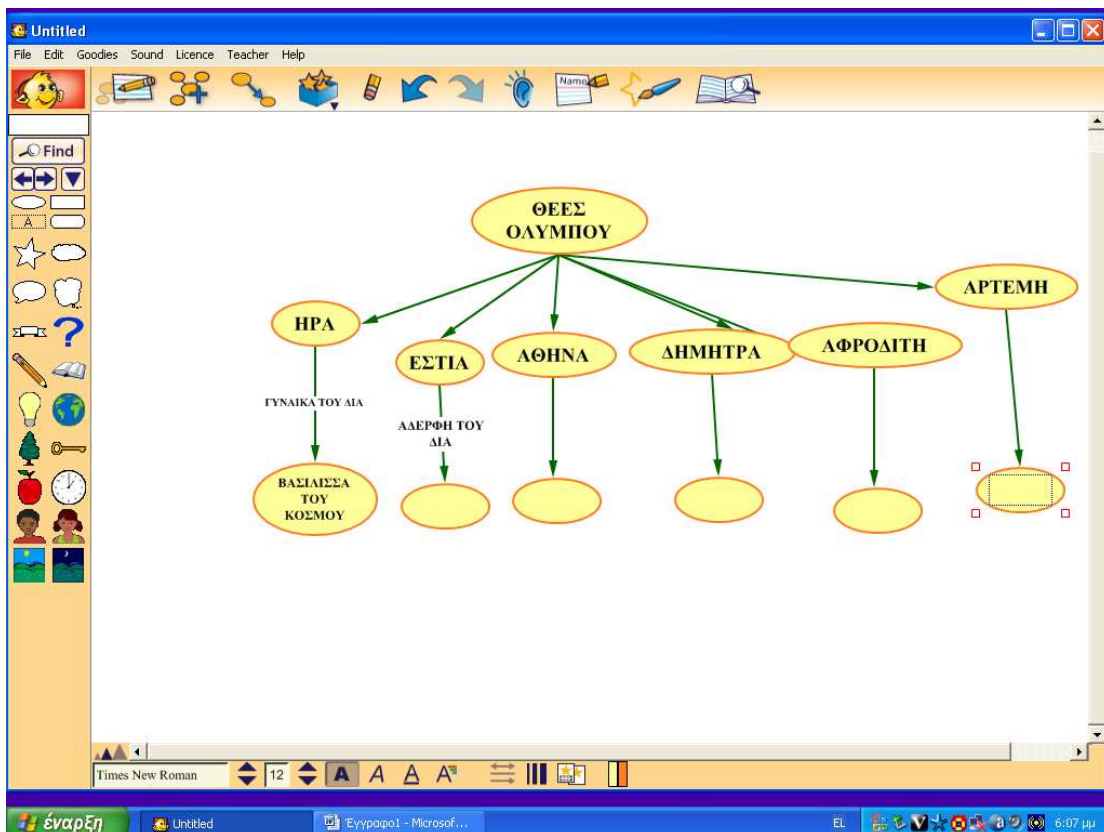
Untitled
File Edit Goodies Sound Licence Teacher Help

Find

A

Name

ΘΕΕΣ ΟΛΥΜΠΟΥ

ΗΡΑ

ΕΣΤΙΑ

ΑΘΗΝΑ

ΔΗΜΗΤΡΑ

ΑΦΡΟΔΙΤΗ

ΑΡΤΕΜΗ

ΓΥΝΑΙΚΑ ΤΟΥ ΔΙΑ

ΑΔΕΡΦΗ ΤΟΥ ΔΙΑ

ΒΑΣΙΛΙΣΣΑ ΤΟΥ ΚΟΣΜΟΥ

Times New Roman 12 A A A A

έναρξη Untitled Έγγραφο1 - Microsof... EL 6:07 μμ